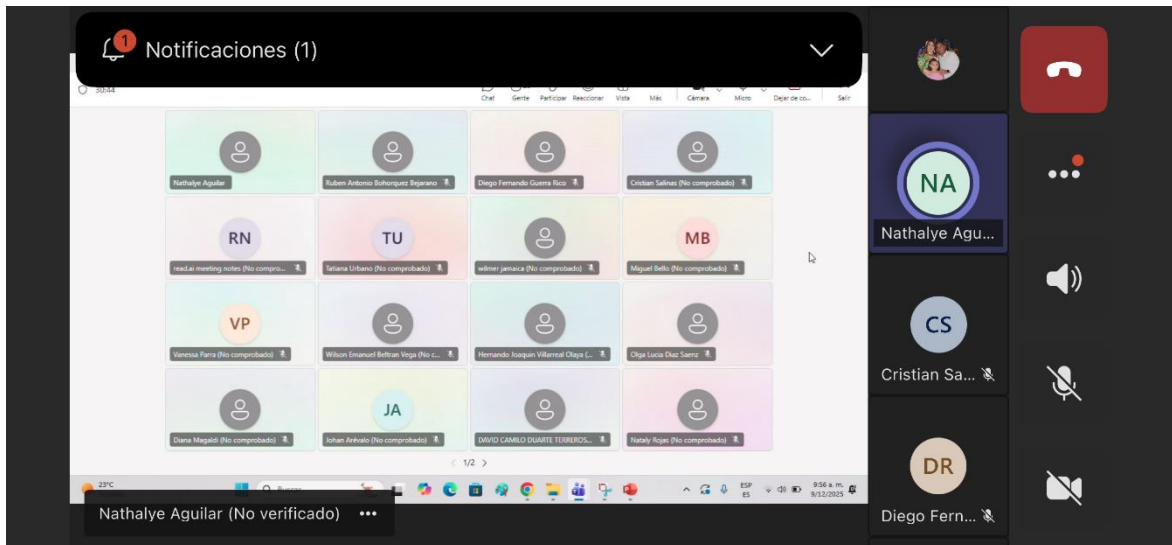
1 Notificaciones (1)

30:44

Chat Gente Participar Reaccionar Vista Más Cámara Micro Dejar de co... Salir

Nathalye Aguilar
Ruben Antonio Bohorquez Bejarano
Diego Fernando Guerra Rico
Cristian Salinas (No comprobado)

RN
read.ai meeting notes (No compro...
TU
Tatiana Urbano (No comprobado)
wilmer jamaica (No comprobado)
MB
Miguel Bello (No comprobado)

VP
Vanessa Parra (No comprobado)
Wilson Emanuel Beltran Vega (No c...
Hernando Joaquin Villarreal Olaya (...
Olga Lucia Diaz Saenz

Diana Magaldi (No comprobado)
JA
Johan Arévalo (No comprobado)
DAVID CAMILO DUARTE TERREROS...
Nataly Rojas (No comprobado)

1/2

23°C
Buscar
ESP ES
9:56 a. m. 9/12/2025

Nathalye Aguilar (No verificado)

NA
Nathalye Agu...

CS
Cristian Sa...

DR
Diego Fern...